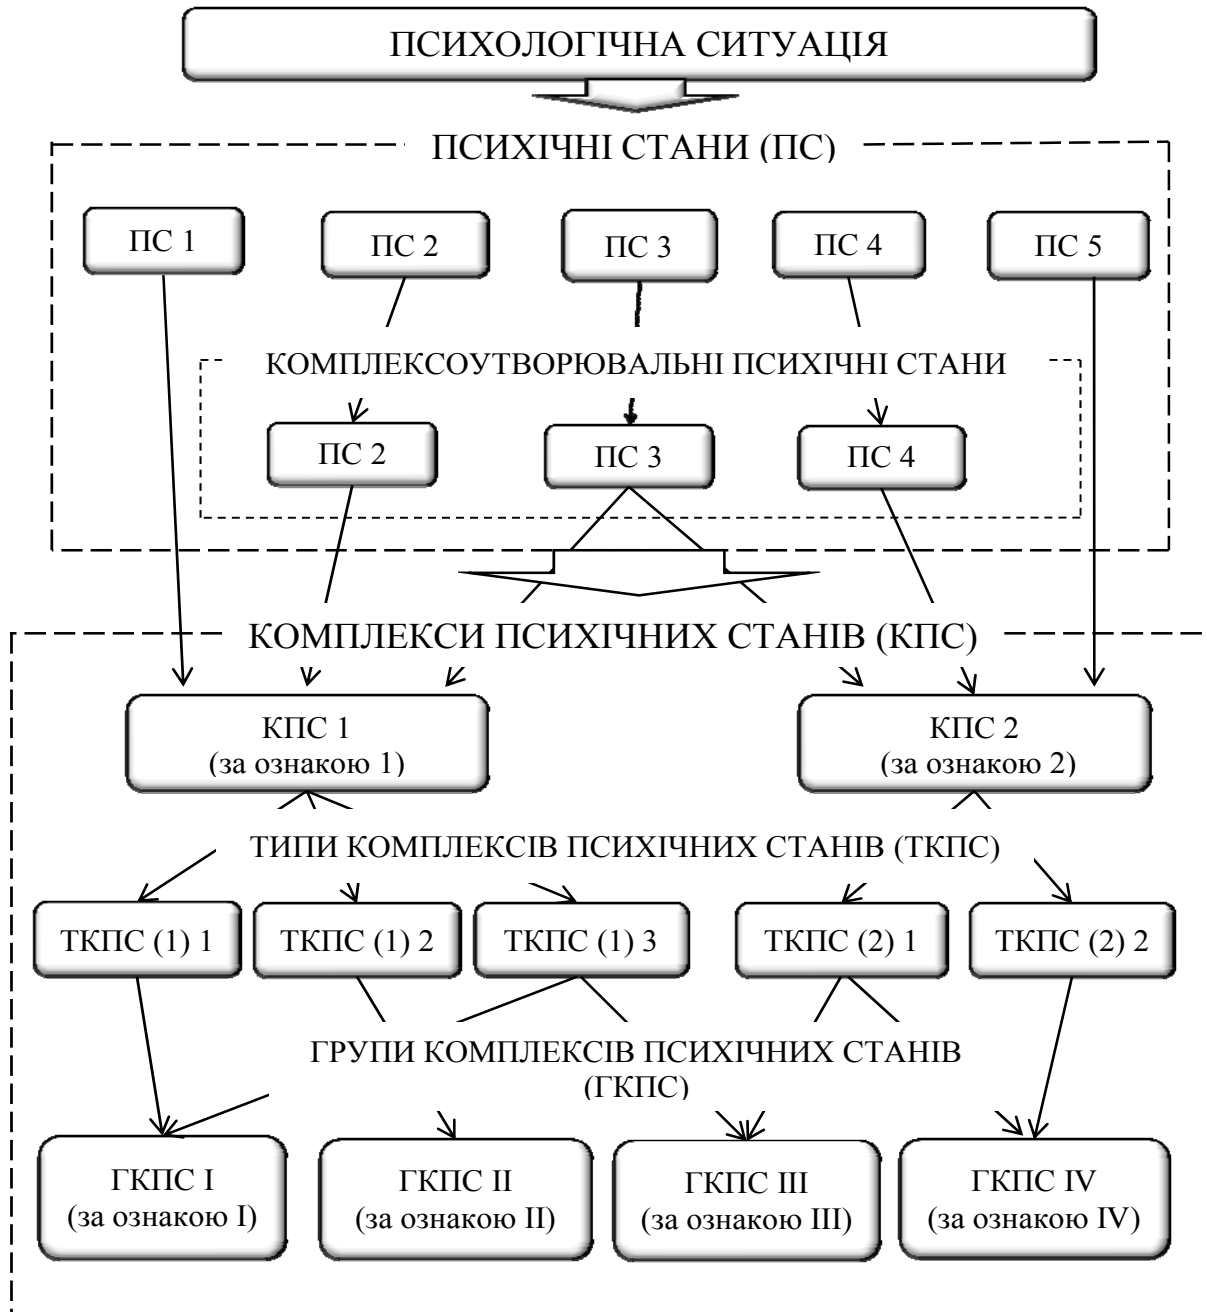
ПСИХОЛОГІЧНА СИТУАЦІЯ

ПСИХІЧНІ СТАНИ (ПС)

ПС 1

ПС 2

ПС 3

ПС 4

ПС 5

КОМПЛЕКСОУТВОРЮВАЛЬНІ ПСИХІЧНІ СТАНИ

ПС 2

ПС 3

ПС 4

КОМПЛЕКСИ ПСИХІЧНИХ СТАНІВ (КПС)

КПС 1 (за ознакою 1)

КПС 2 (за ознакою 2)

ТИПИ КОМПЛЕКСІВ ПСИХІЧНИХ СТАНІВ (ТКПС)

ТКПС (1) 1

ТКПС (1) 2

ТКПС (1) 3

ТКПС (2) 1

ТКПС (2) 2

ГРУПИ КОМПЛЕКСІВ ПСИХІЧНИХ СТАНІВ (ГКПС)

ГКПС I (за ознакою I)

ГКПС II (за ознакою II)

ГКПС III (за ознакою III)

ГКПС IV (за ознакою IV)